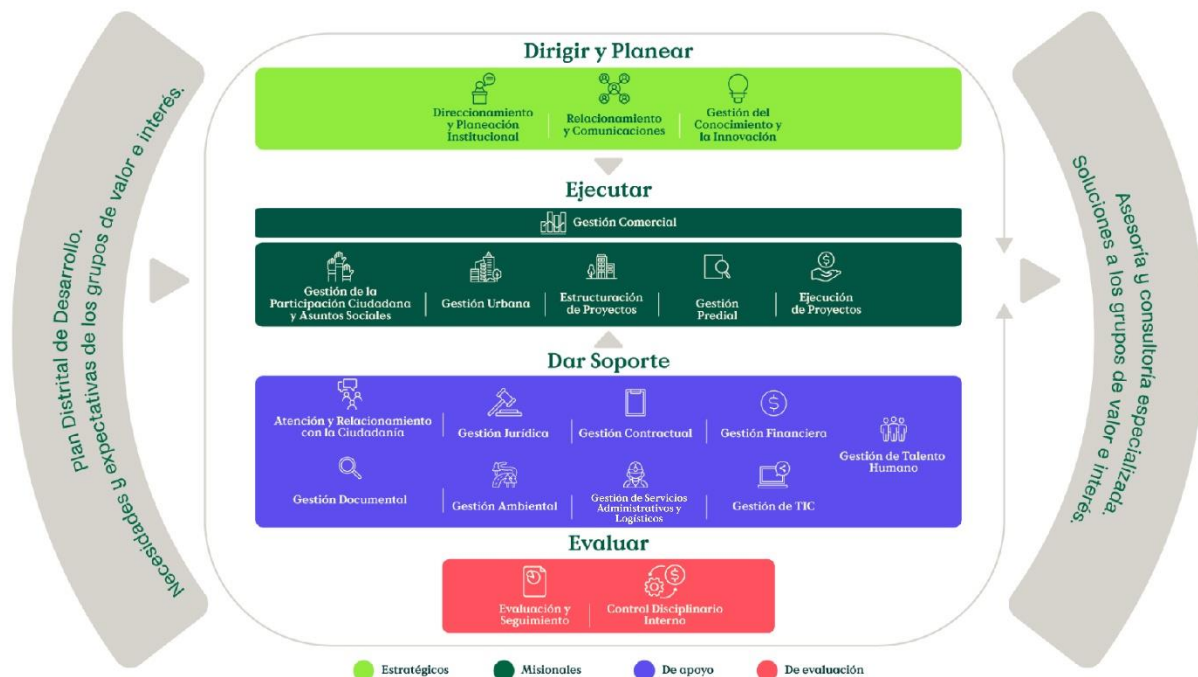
Plan Distrital de Desarrollo.
Necesidades y expectativas de los grupos de valor e interés.

Dirigir y Planear

Direccionamiento y Planeación Institucional

Relacionamiento y Comunicaciones

Gestión del Conocimiento y la Innovación

Ejecutar

Gestión Comercial

Gestión de la Participación Ciudadana y Asuntos Sociales

Gestión Urbana

Estructuración de Proyectos

Gestión Predial

Ejecución de Proyectos

Dar Soporte

Atención y Relacionamiento con la Ciudadanía

Gestión Jurídica

Gestión Contractual

Gestión Financiera

Gestión de Talento Humano

Gestión Documental

Gestión Ambiental

Gestión de Servicios Administrativos y Logísticos

Gestión de TIC

Evaluar

Evaluación y Seguimiento

Control Disciplinario Interno

Asesoría y consultoría especializada.
Soluciones a los grupos de valor e interés.

Estratégicos
Misionales
De apoyo
De evaluación